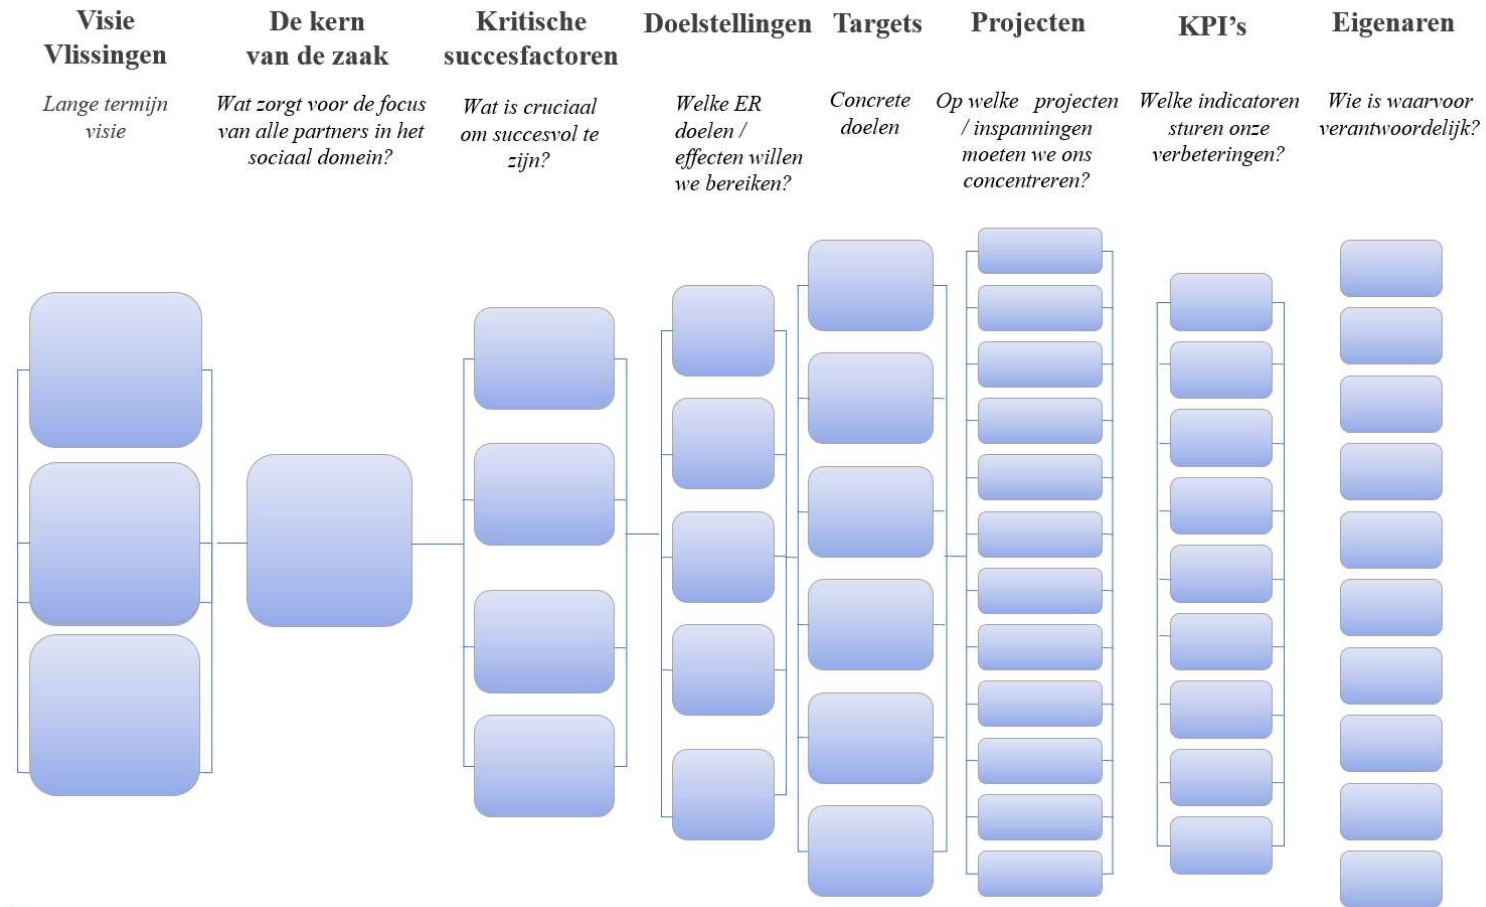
Visie Vlissingen

Lange termijn visie

De kern van de zaak

Wat zorgt voor de focus van alle partners in het sociaal domein?

Kritische succesfactoren

Wat is cruciaal om succesvol te zijn?

Doelstellingen

Welke ER doelen / effecten willen we bereiken?

Targets

Concrete doelen

Projecten

Op welke projecten / inspanningen moeten we ons concentreren?

KPI's

Welke indicatoren sturen onze verbeteringen?

Eigenaren

Wie is waarvoor verantwoordelijk?